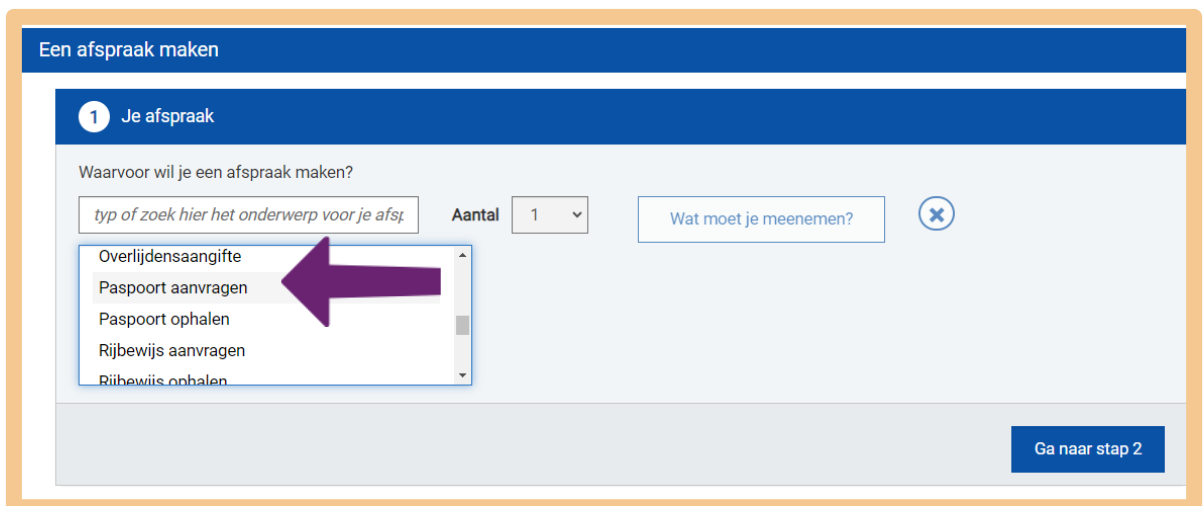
Een afspraak maken

1 Je afspraak

Waarvoor wil je een afspraak maken?

typ of zoek hier het onderwerp voor je afsp

Aantal 1

Wat moet je meenemen?

Overlijdensaangifte
Paspoort aanvragen
Paspoort ophalen
Rijbewijs aanvragen
Rijbewijs ophalen

Ga naar stap 2